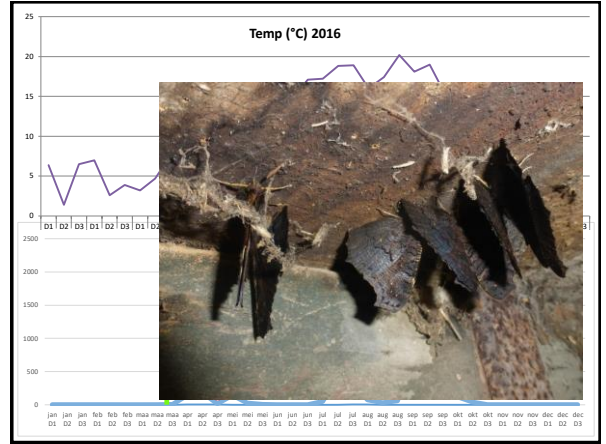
Temp (°C) 2016

25
20
15
10
5
0

D1 D2 D3 D1 D2 D3 D1 D2 3

2500
2000
1500
1000
500
0

jan D1 jan D2 jan D3 feb D1 feb D2 feb D3 maa D1 maa D2 maa D3 apr D1 apr D2 apr D3 mei D1 mei D2 mei D3 jun D1 jun D2 jun D3 jul D1 jul D2 jul D3 aug D1 aug D2 aug D3 sep D1 sep D2 sep D3 okt D1 okt D2 okt D3 nov D1 nov D2 nov D3 dec D1 dec D2 dec D3